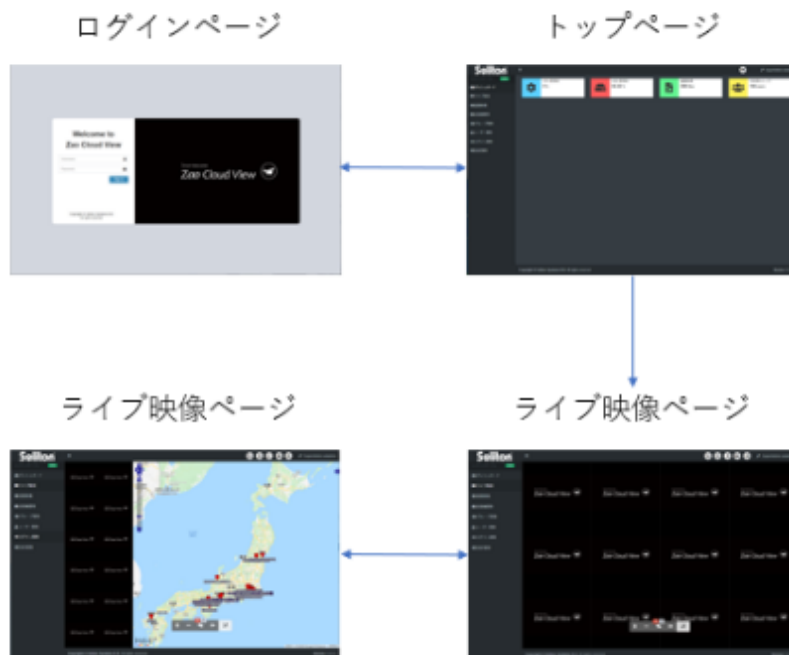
ログインページ

トップページ

Welcome to
Zao Cloud View

Zao Cloud View

Seiiton

ライブ映像ページ

ライブ映像ページ

Seiiton

Seiiton

Zao Cloud View

Zao Cloud View

Zao Cloud View

Zao Cloud View

Zao Cloud View

Zao Cloud View

Zao Cloud View

Zao Cloud View